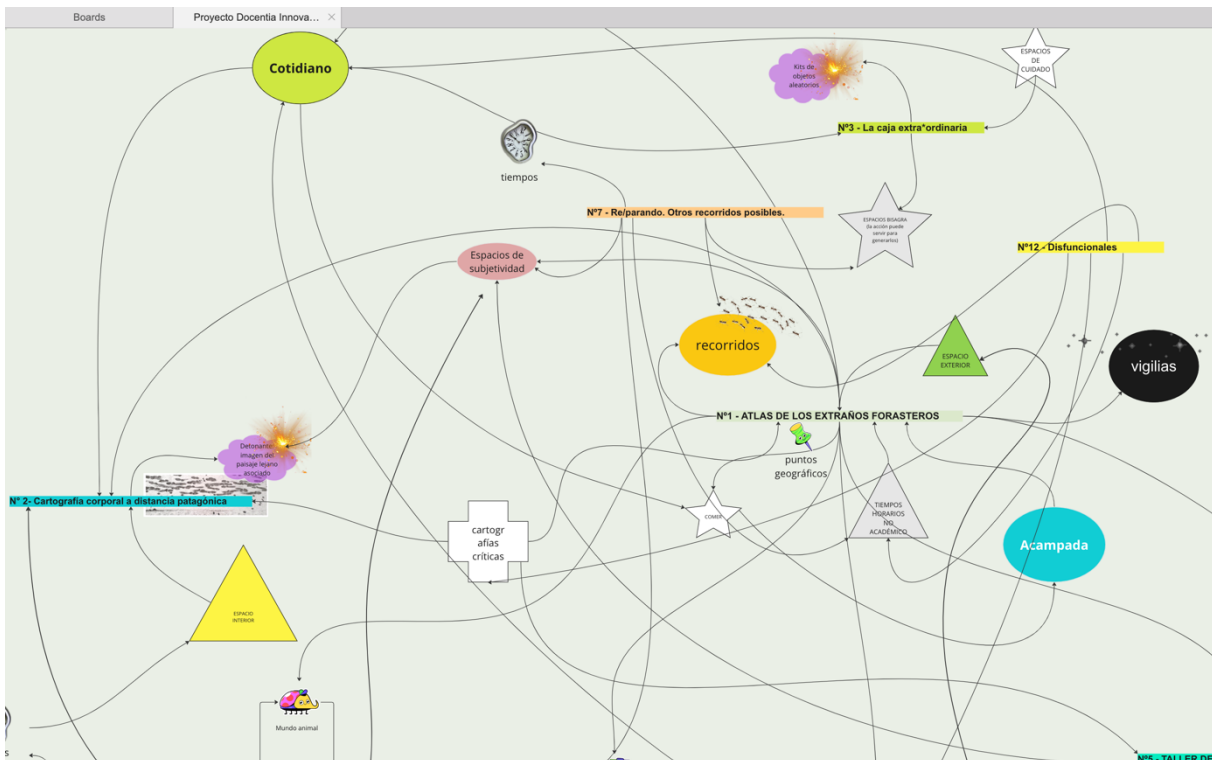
Boards
Proyecto Docentia Innova...

Cotidiano

Kits de objetos aleatorios

ESPACIOS DE CUIDADO

Nº3 - La caja extra*ordinaria

tiempos

Nº7 - Re/parando. Otros recorridos posibles.

ESPACIOS BISAGRA (la acción puede servir para generarlos)

Nº12 - Disfuncionales

Espacios de subjetividad

recorridos

ESPACIO EXTERIOR

vigilias

Nº1 - ATLAS DE LOS EXTRAÑOS FORASTEROS

Detonante: imagen del paisaje lejano asociado

puntos geográficos

Nº 2- Cartografía corporal a distancia patagónica

COMER

TIEMPOS HORARIOS NO ACADÉMICO

cartografías críticas

Acampada

ESPACIO INTERIOR

Mundo animal

Nº5 - TALLER DE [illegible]